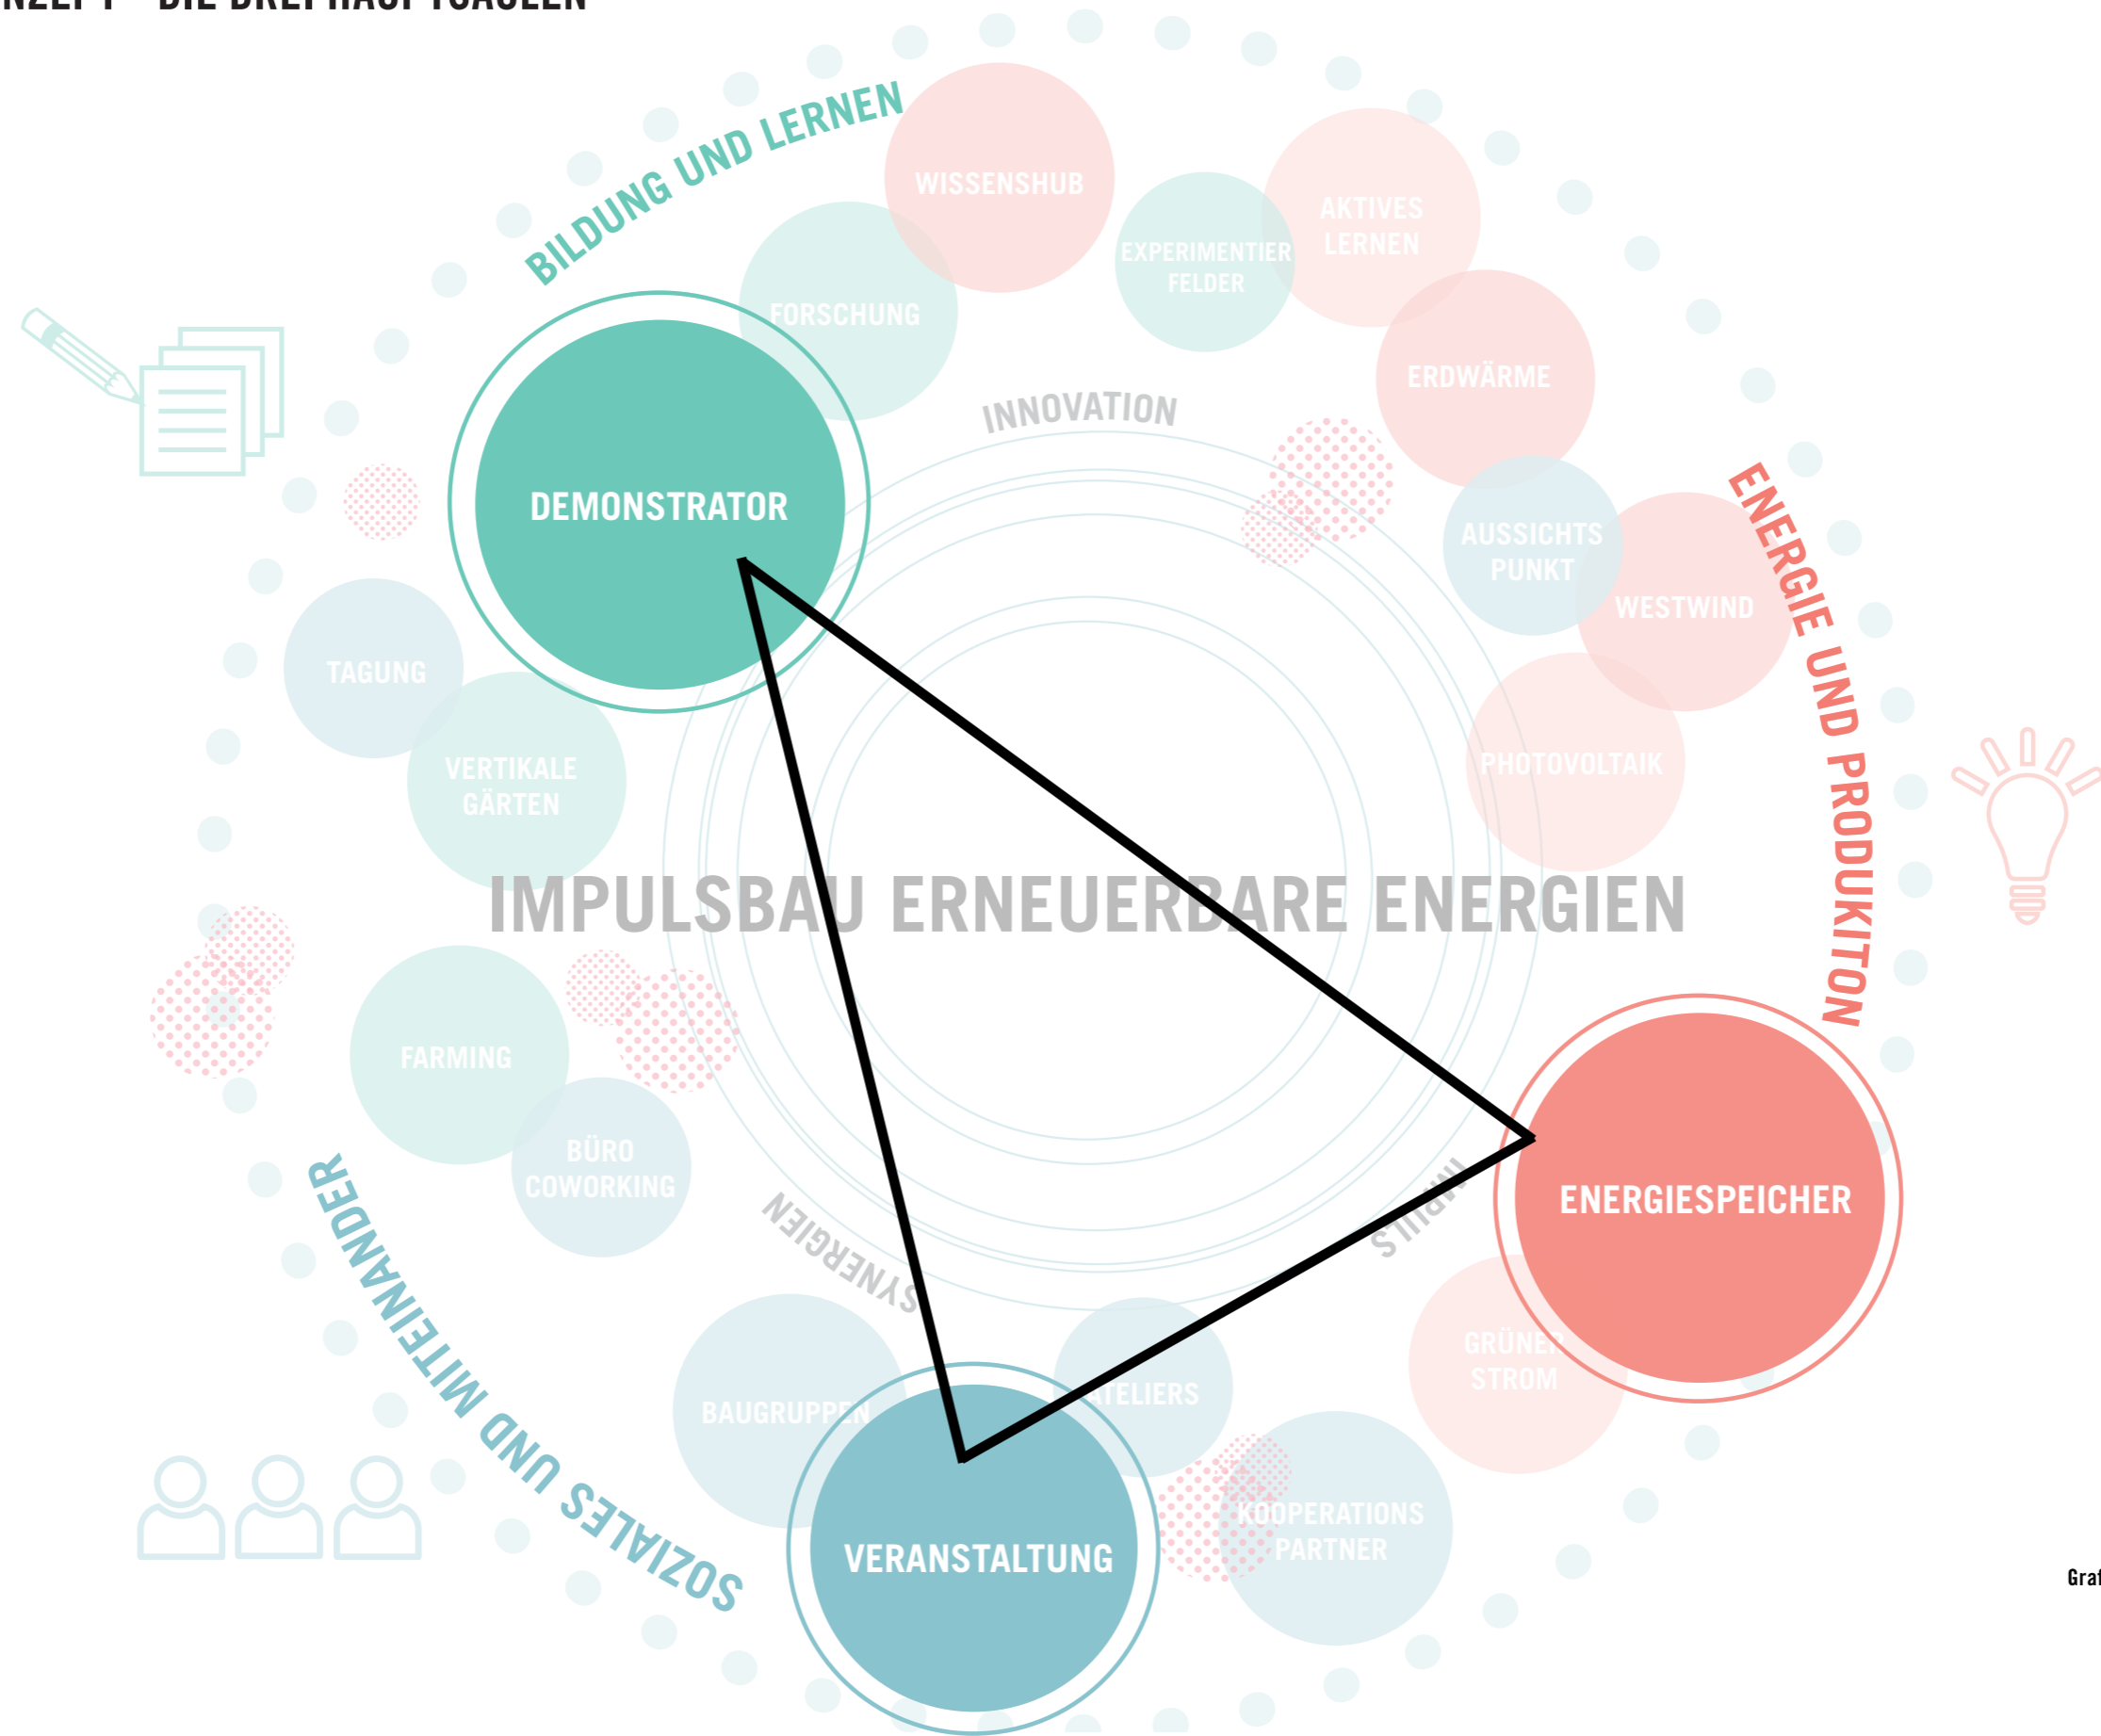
NZEPT – DIE DREI HAUPTSÄULEN

BILDUNG UND LERNEN

WISSENSHUB

FORSCHUNG

EXPERIMENTIER FELDER

AKTIVES LERNEN

ERDWÄRME

INNOVATION

DEMONSTRATOR

AUSSICHTS PUNKT

WESTWIND

ENERGIE UND PRODUKITON

TAGUNG

VERTIKALE GÄRTEN

PHOTOVOLTAIK

IMPULSBAU ERNEUERBARE ENERGIEN

FARMING

BÜRO COWORKING

SYNERGIEN

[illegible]

ENERGIESPEICHER

SOZIALES UND MITEINANDER

GRÜNER STROM

BAUGRUPPEN

ATELIERS

VERANSTALTUNG

KOOPERATIONS PARTNER

Graf